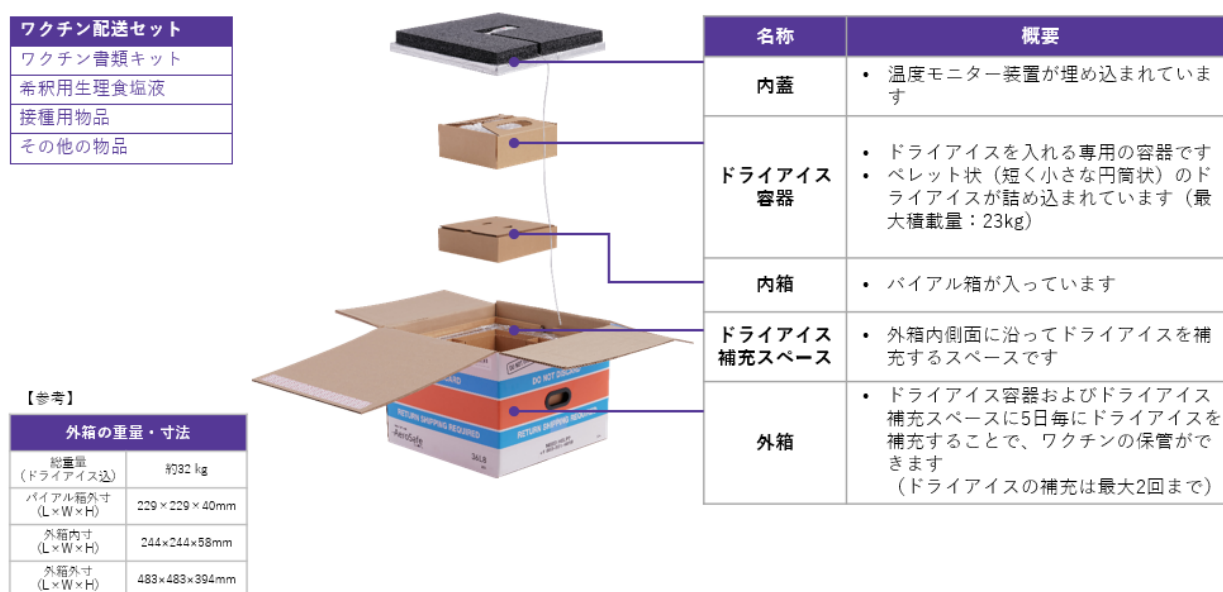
| ワクチン配送セット |
|---|
| ワクチン書類キット |
| 希釈用生理食塩液 |
| 接種用物品 |
| その他の物品 |

| 名称 | 概要 |
|---|---|
| 内蓋 | • 温度モニター装置が埋め込まれています |
| ドライアイス容器 | • ドライアイスを入れる専用の容器です • ペレット状（短く小さな円筒状）のドライアイスが詰め込まれています（最大積載量：23kg） |
| 内箱 | • バイアル箱が入っています |
| ドライアイス補充スペース | • 外箱内側面に沿ってドライアイスを補充するスペースです |
| 外箱 | • ドライアイス容器およびドライアイス補充スペースに5日毎にドライアイスを補充することで、ワクチンの保管ができます （ドライアイスの補充は最大2回まで） |

DO NOT DISCARD
RETURN SHIPPING REQUIRED
AeroSafe
34LB

【参考】

| 外箱の重量・寸法 | |
|---|---|
| 総重量（ドライアイス込） | 約32 kg |
| バイアル箱外寸（L×W×H） | 229×229×40mm |
| 外箱内寸（L×W×H） | 244×244×58mm |
| 外箱外寸（L×W×H） | 483×483×394mm |